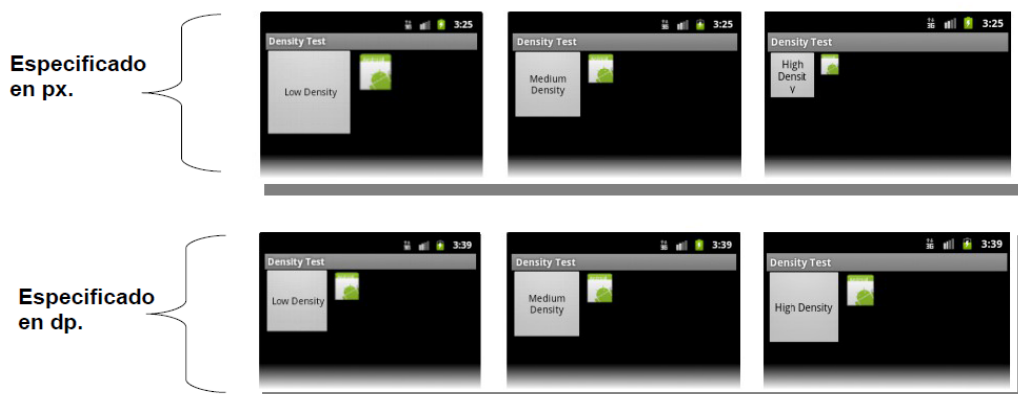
Especificado en px.

3:25
Density Test
Low Density

3:25
Density Test
Medium Density

3:25
Density Test
High Densit y

Especificado en dp.

3:39
Density Test
Low Density

3:39
Density Test
Medium Density

3:39
Density Test
High Density